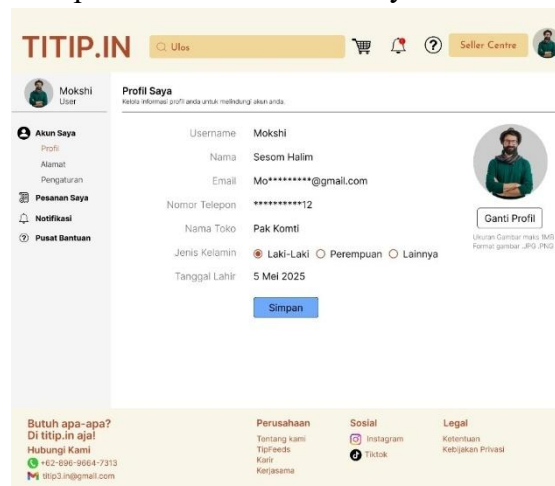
TITIP.IN

Ulos

Seller Centre

Mokshi
User

Akun Saya
Profil
Alamat
Pengaturan

Pesanan Saya

Notifikasi

Pusat Bantuan

Profil Saya
Kelola informasi profil anda untuk melindungi akun anda.

Username Mokshi

Nama Sesom Halim

Email Mo*********@gmail.com

Nomor Telepon **********12

Nama Toko Pak Komti

Jenis Kelamin Laki-Laki Perempuan Lainnya

Tanggal Lahir 5 Mei 2025

Simpan

Ganti Profil

Ukuran Gambar maks 1MB
Format gambar .JPG .PNG

Butuh apa-apa?
Di titip.in aja!
Hubungi Kami
+62-896-9664-7313
titip3.in@gmail.com

Perusahaan
Tentang kami
TipFeeds
Karir
Kerjasama

Sosial
Instagram
Tiktok

Legal
Ketentuan
Kebijakan Privasi